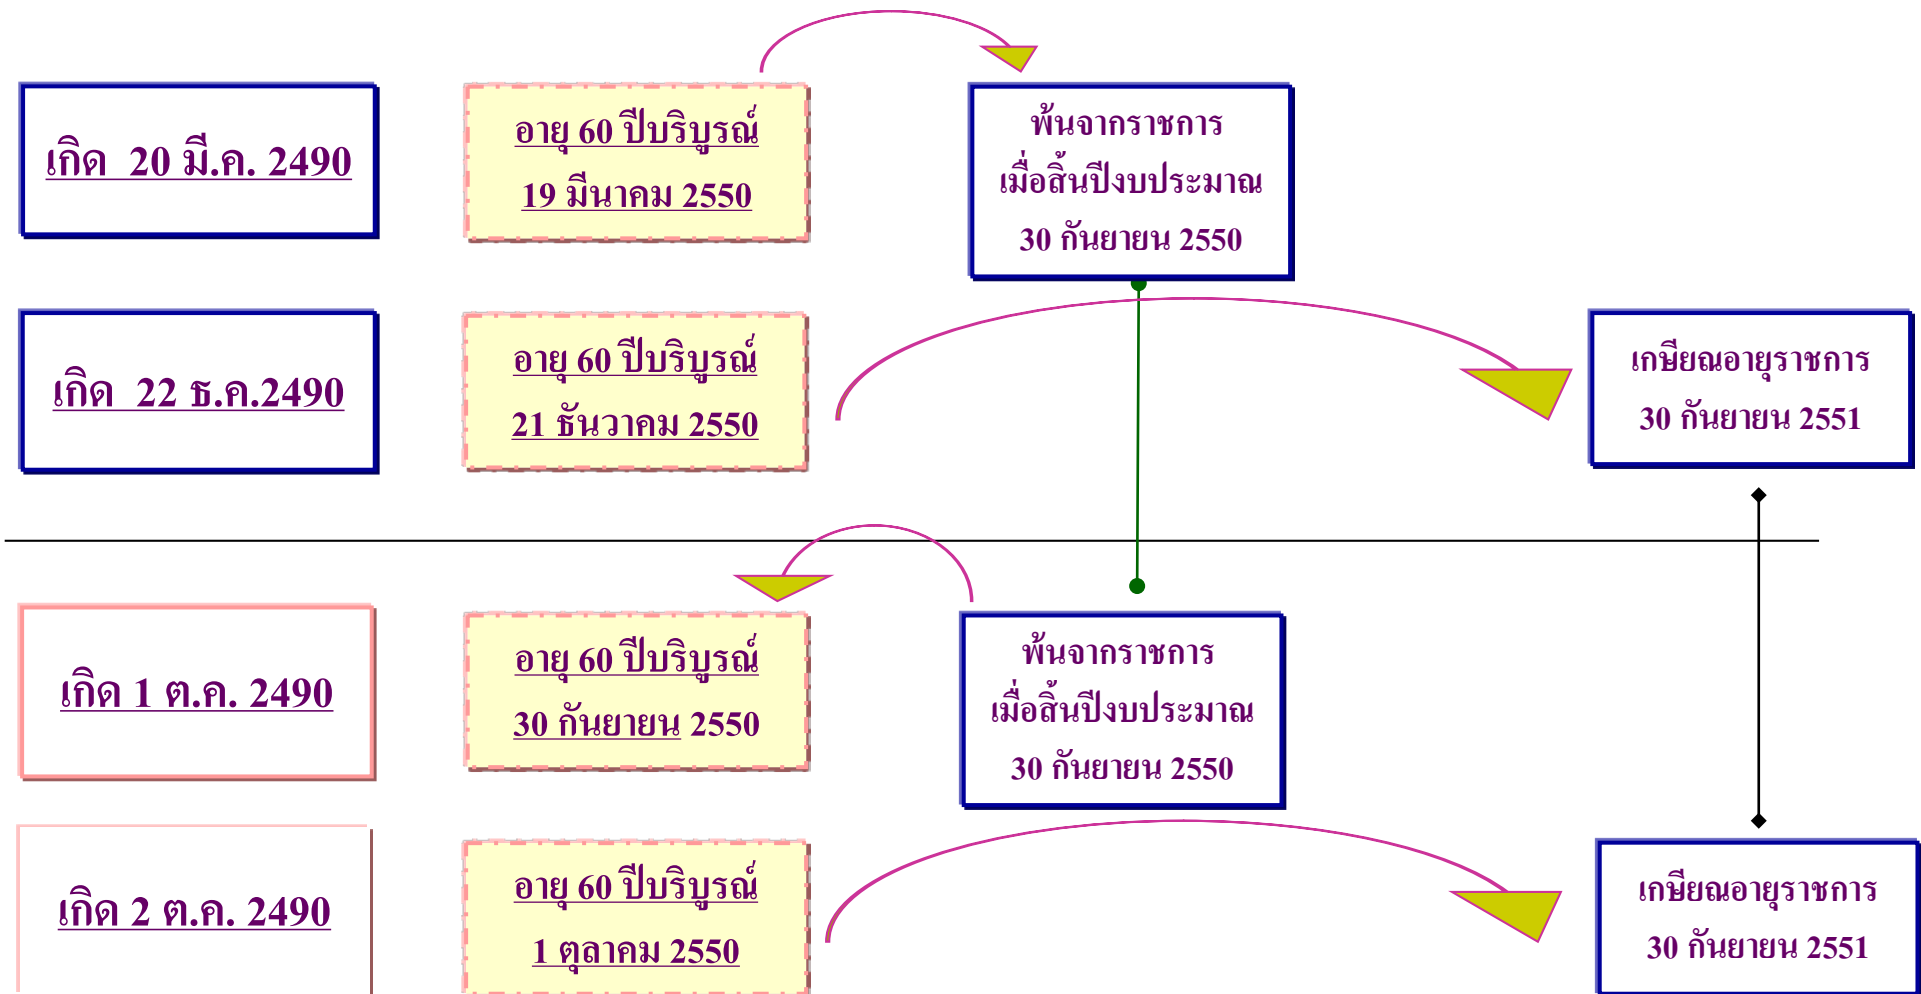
เกิด 20 มี.ค. 2490

อายุ 60 ปีบริบูรณ์
19 มีนาคม 2550

พ้นจากราชการ
เมื่อสิ้นปีงบประมาณ
30 กันยายน 2550

เกิด 22 ธ.ค.2490

อายุ 60 ปีบริบูรณ์
21 ธันวาคม 2550

เกษียณอายุราชการ
30 กันยายน 2551

เกิด 1 ต.ค. 2490

อายุ 60 ปีบริบูรณ์
30 กันยายน 2550

พ้นจากราชการ
เมื่อสิ้นปีงบประมาณ
30 กันยายน 2550

เกิด 2 ต.ค. 2490

อายุ 60 ปีบริบูรณ์
1 ตุลาคม 2550

เกษียณอายุราชการ
30 กันยายน 2551